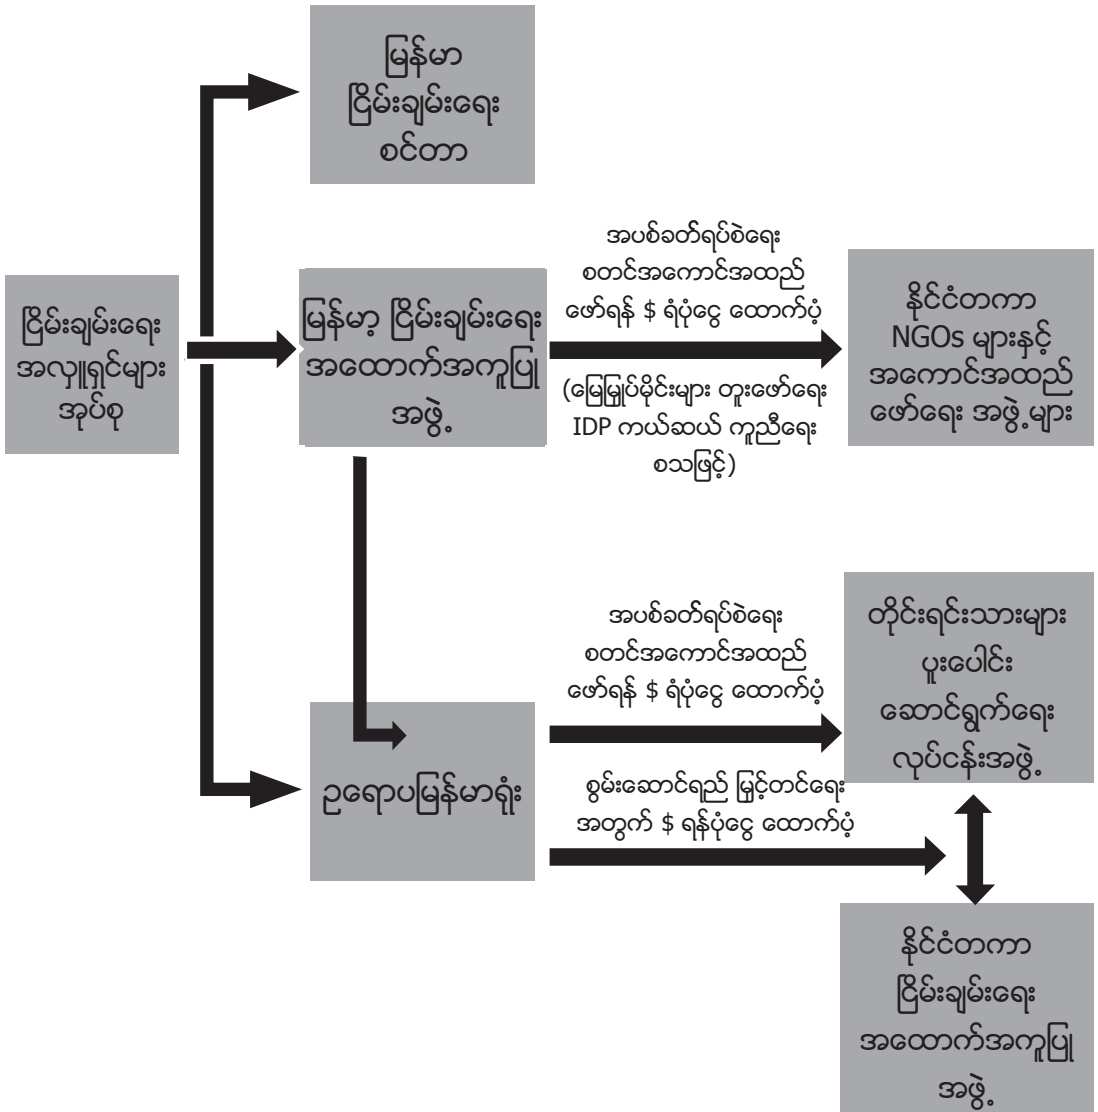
ငြိမ်းချမ်းရေး အလှူရှင်များ အုပ်စု

မြန်မာ ငြိမ်းချမ်းရေး စင်တာ

မြန်မာ့ ငြိမ်းချမ်းရေး အထောက်အကူပြု အဖွဲ့

အပစ်ခတ်ရပ်စဲရေး စတင်အကောင်အထည် ဖော်ရန် $ ရံပုံငွေ ထောက်ပံ့

(မြေမြှုပ်မိုင်းများ တူးဖော်ရေး IDP ကယ်ဆယ် ကူညီရေး စသဖြင့်)

နိုင်ငံတကာ NGOs များနှင့် အကောင်အထည် ဖော်ရေး အဖွဲ့များ

ဥရောပမြန်မာရုံး

အပစ်ခတ်ရပ်စဲရေး စတင်အကောင်အထည် ဖော်ရန် $ ရံပုံငွေ ထောက်ပံ့

စွမ်းဆောင်ရည် မြှင့်တင်ရေး အတွက် $ ရန်ပုံငွေ ထောက်ပံ့

တိုင်းရင်းသားများ ပူးပေါင်း ဆောင်ရွက်ရေး လုပ်ငန်းအဖွဲ့

နိုင်ငံတကာ ငြိမ်းချမ်းရေး အထောက်အကူပြု အဖွဲ့